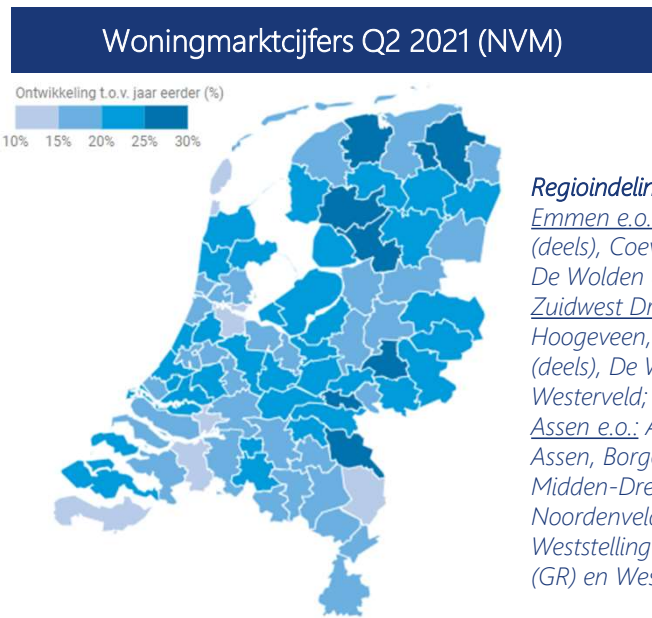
Woningmarktcijfers Q2 2021 (NVM)

Ontwikkeling t.o.v. jaar eerder (%)

10% 15% 20% 25% 30%

Regioindelin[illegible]
Emmen e.o.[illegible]
(deels), Coev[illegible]
De Wolden
Zuidwest Dr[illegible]
Hoogeveen,
(deels), De W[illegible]
Westerveld;
Assen e.o.: A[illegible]
Assen, Borg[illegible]
Midden-Dre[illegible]
Noordenvel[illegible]
Weststelling
(GR) en Wes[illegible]